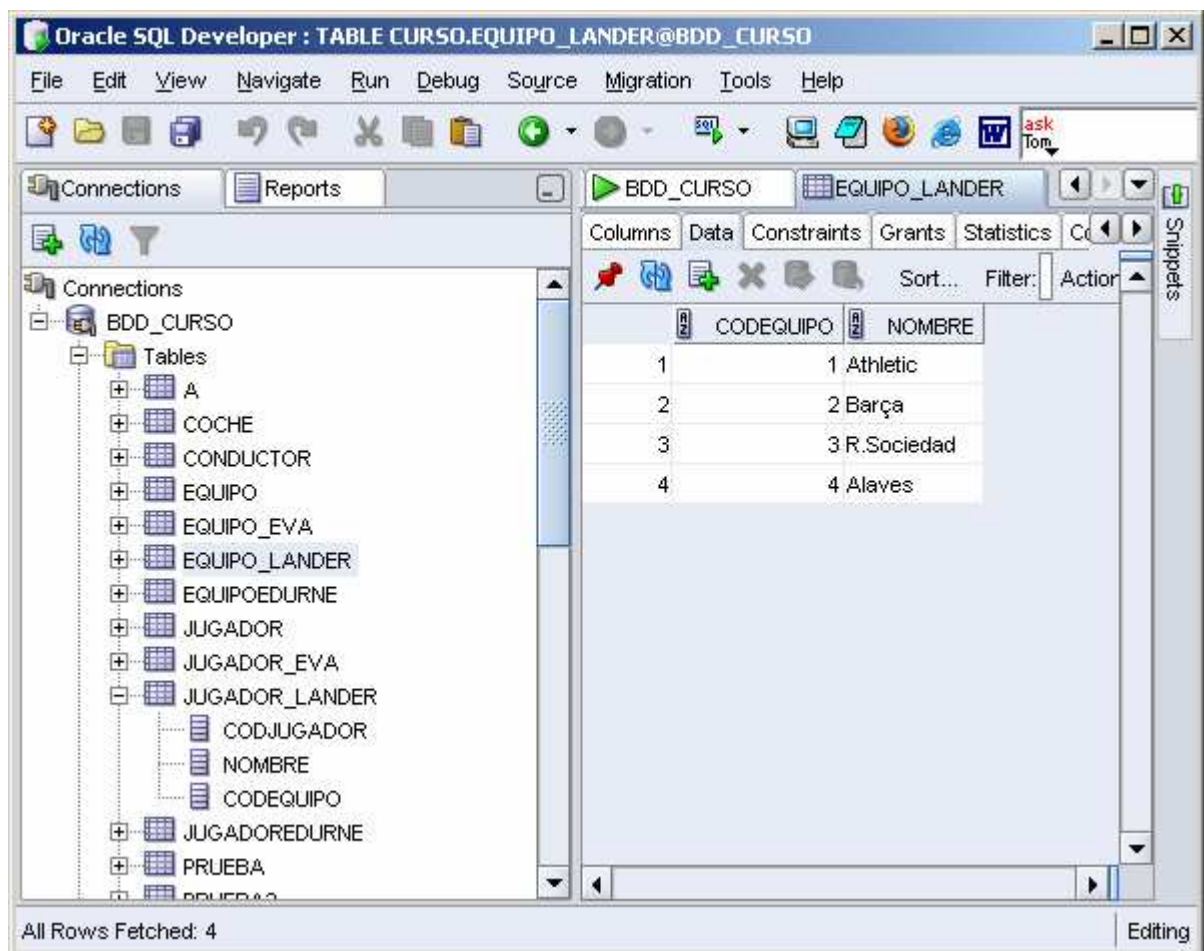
Oracle SQL Developer : TABLE CURSO.EQUIPO_LANDER@BDD_CURSO

File Edit View Navigate Run Debug Source Migration Tools Help

ask Tom

Connections Reports

Connections
BDD_CURSO
Tables
A
COCHE
CONDUCTOR
EQUIPO
EQUIPO_EVA
EQUIPO_LANDER
EQUIPOEDURNE
JUGADOR
JUGADOR_EVA
JUGADOR_LANDER
CODJUGADOR
NOMBRE
CODEQUIPO
JUGADOREDURNE
PRUEBA
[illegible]

BDD_CURSO EQUIPO_LANDER

Columns Data Constraints Grants Statistics C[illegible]

Sort... Filter: Actior

Snippets

| | CODEQUIPO | NOMBRE |
|---|---|---|
| 1 | 1 | Athletic |
| 2 | 2 | Barça |
| 3 | 3 | R.Sociedad |
| 4 | 4 | Alaves |

All Rows Fetched: 4

Editing